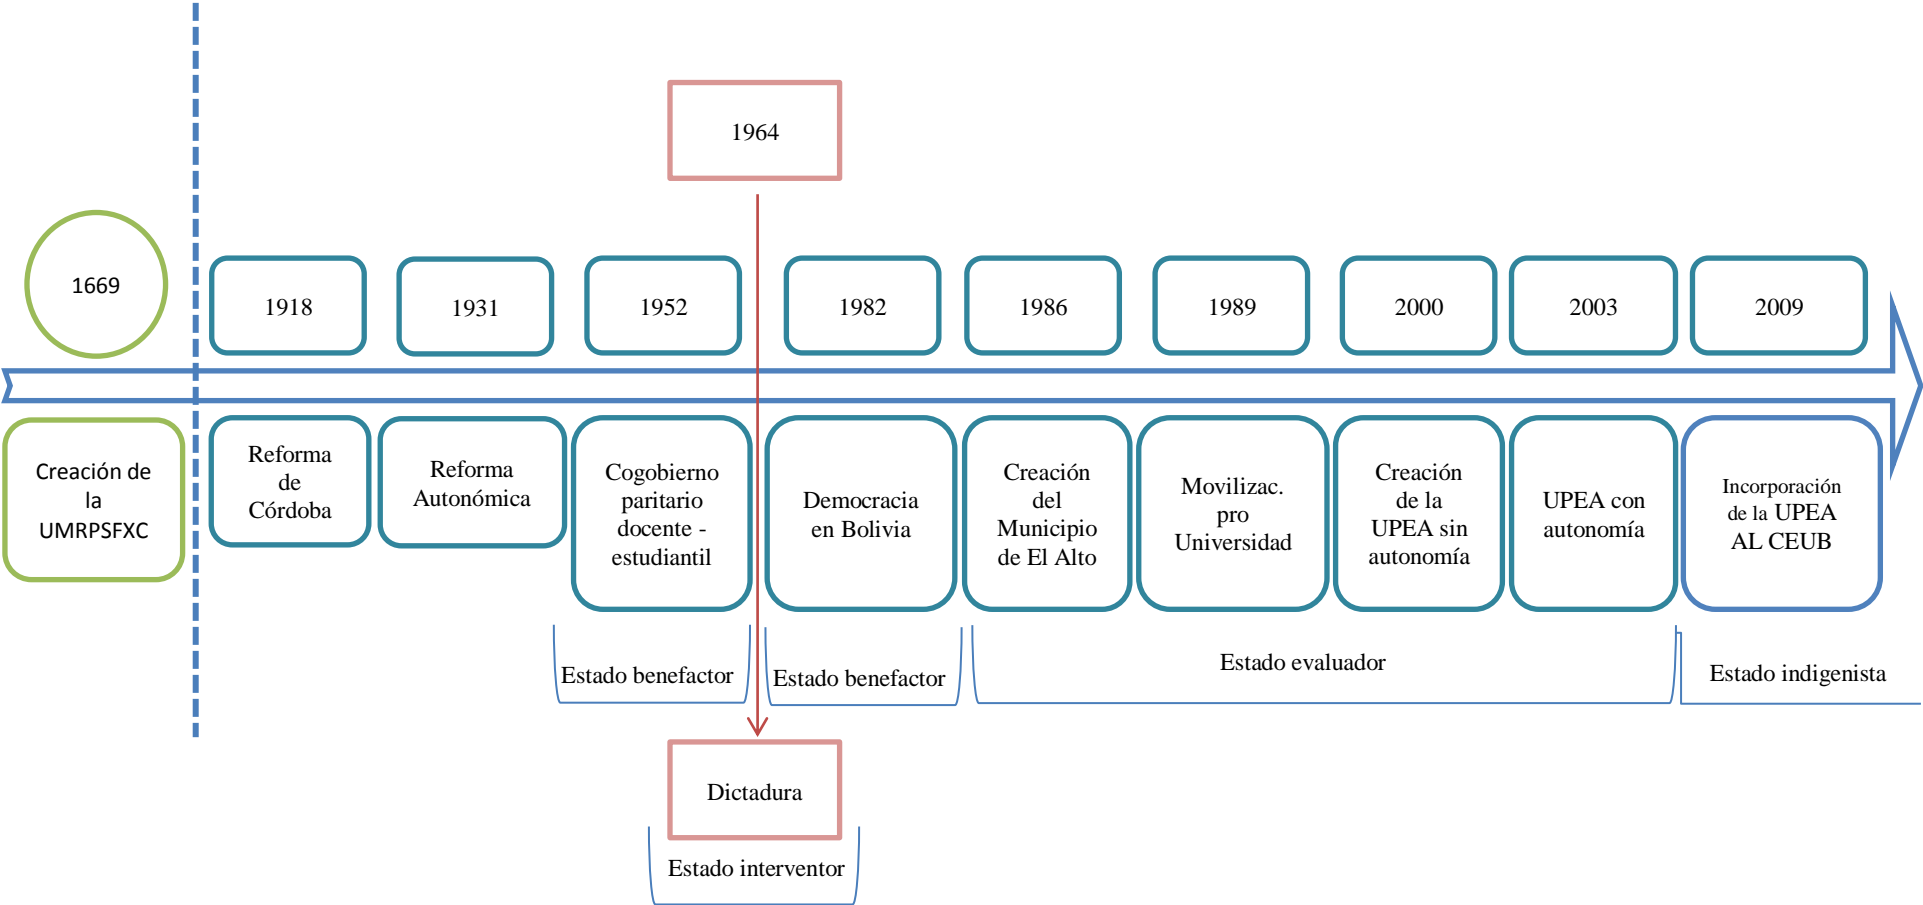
1964

1669

1918

1931

1952

1982

1986

1989

2000

2003

2009

Creación de la UMRPSFXC

Reforma de Córdoba

Reforma Autonómica

Cogobierno paritario docente - estudiantil

Democracia en Bolivia

Creación del Municipio de El Alto

Movilizac. pro Universidad

Creación de la UPEA sin autonomía

UPEA con autonomía

Incorporación de la UPEA AL CEUB

Estado benefactor

Estado benefactor

Estado evaluador

Estado indigenista

Dictadura

Estado interventor